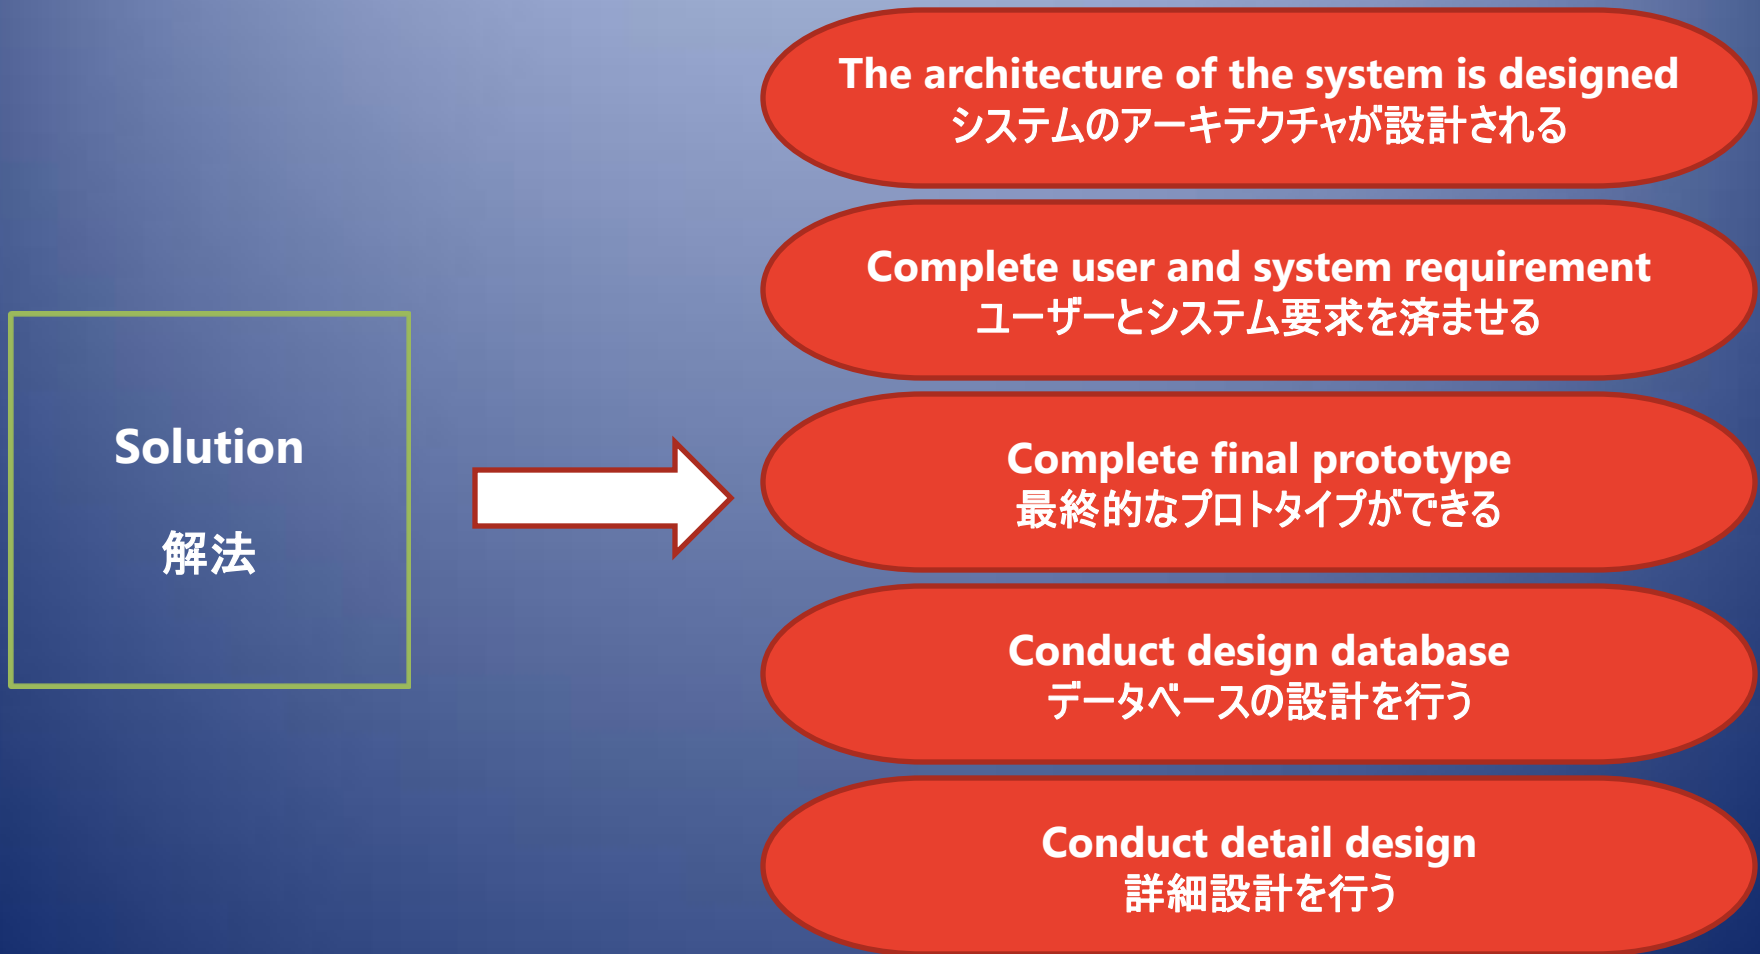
Solution

解法

The architecture of the system is designed
システムのアーキテクチャが設計される

Complete user and system requirement
ユーザーとシステム要求を済ませる

Complete final prototype
最終的なプロトタイプができる

Conduct design database
データベースの設計を行う

Conduct detail design
詳細設計を行う